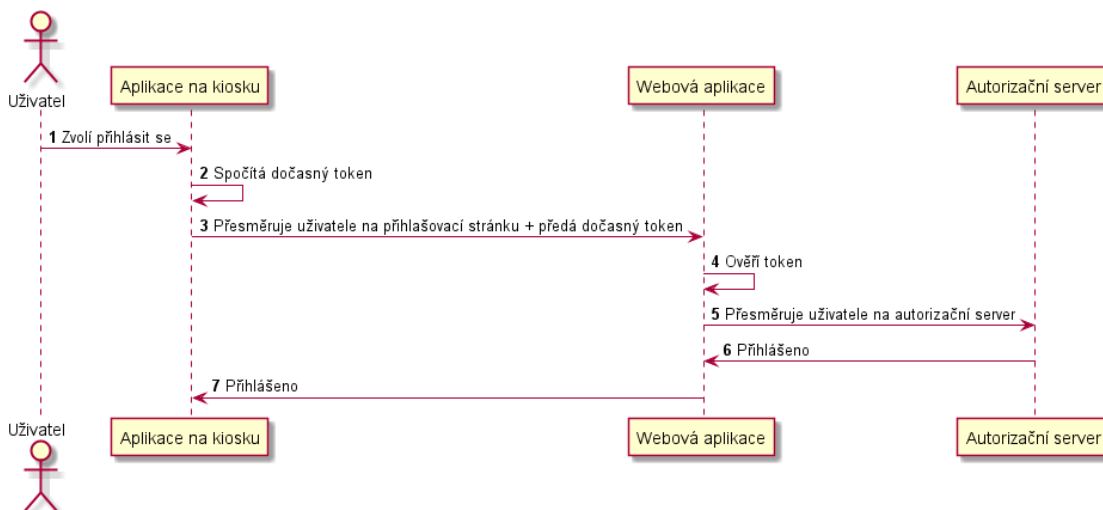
Uživatel

Aplikace na kiosku

Webová aplikace

Autorizační server

**1** Zvolí přihlásit se

**2** Spočítá dočasný token

**3** Přesměruje uživatele na přihlašovací stránku + předá dočasný token

**4** Ověří token

**5** Přesměruje uživatele na autorizační server

**6** Přihlášeno

**7** Přihlášeno

Uživatel

Aplikace na kiosku

Webová aplikace

Autorizační server